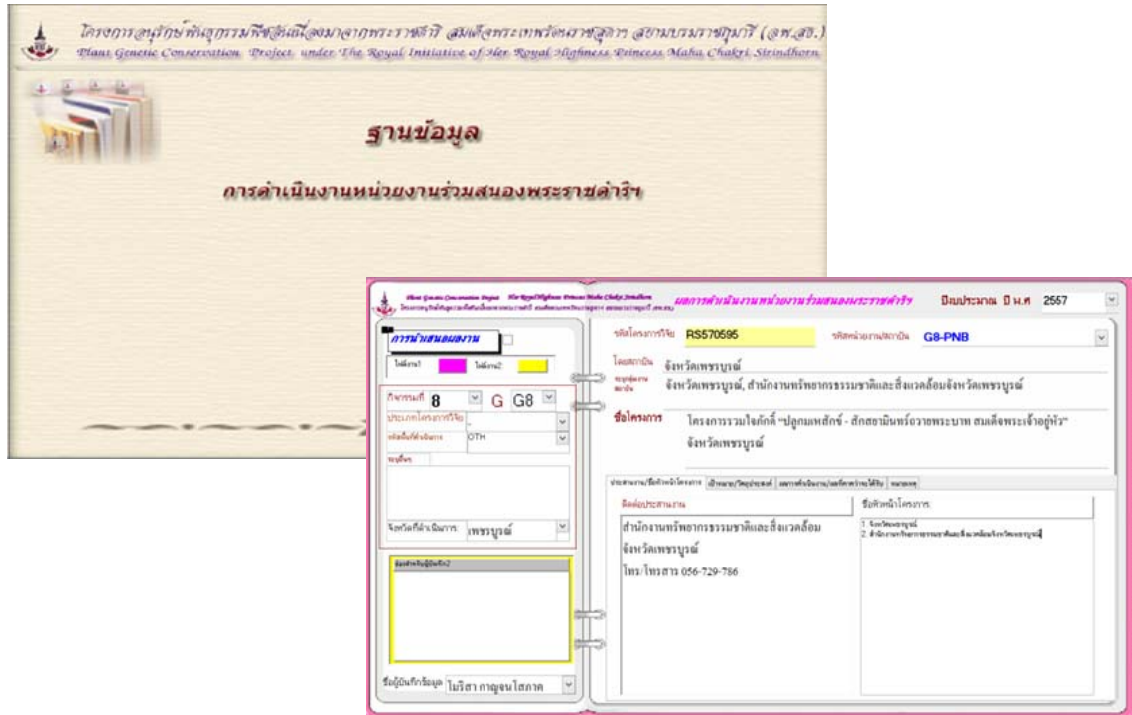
โครงการอนุรักษ์พันธุกรรมพืชอันเนื่องมาจากพระราชดำริ สมเด็จพระเทพรัตนราชสุดาฯ สยามบรมราชกุมารี (อพ.สธ.)
Plant Genetic Conservation Project under The Royal Initiative of Her Royal Highness Princess Maha Chakri Sirindhorn

ฐานข้อมูล

การดำเนินงานหน่วยงานร่วมสนองพระราชดำริฯ

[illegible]

ผลการดำเนินงานหน่วยงานร่วมสนองพระราชดำริ

ปีงบประมาณ ปี พ.ศ 2557

การนำเสนองาน

ไฮไลท์1 ไฮไลท์2

กิจกรรมที่ 8 G G8

ประเภทโครงการวิจัย

รหัสขั้นที่ดำเนินการ OTH

หมายเหตุ

จังหวัดที่ดำเนินการ เพชรบูรณ์

ข้อมูลสำหรับผู้บันทึก2

ชื่อผู้บันทึกข้อมูล ไปรษา กาญจนโสภาค

รหัสโครงการวิจัย RS570595

รหัสหน่วยงาน/สถาบัน G8-PNB

โดยสถาบัน จังหวัดเพชรบูรณ์

หน่วยงาน สถาบัน จังหวัดเพชรบูรณ์, สำนักงานทรัพยากรธรรมชาติและสิ่งแวดล้อมจังหวัดเพชรบูรณ์

ชื่อโครงการ โครงการรวมใจภักดิ์ "ปลูกมเหศักดิ์ - ศักดิ์สยามินทร์ถวายพระบาท สมเด็จพระเจ้าอยู่หัว" จังหวัดเพชรบูรณ์

ประสานงาน/ชื่อหัวหน้าโครงการ | เป้าหมาย/วัตถุประสงค์ | ผลการดำเนินงาน/ผลที่คาดว่าจะได้รับ | หมายเหตุ

ติดต่อประสานงาน

สำนักงานทรัพยากรธรรมชาติและสิ่งแวดล้อม จังหวัดเพชรบูรณ์ โทร/โทรสาร 056-729-786

ชื่อหัวหน้าโครงการ

1. จังหวัดเพชรบูรณ์
2. สำนักงานทรัพยากรธรรมชาติและสิ่งแวดล้อมจังหวัดเพชรบูรณ์